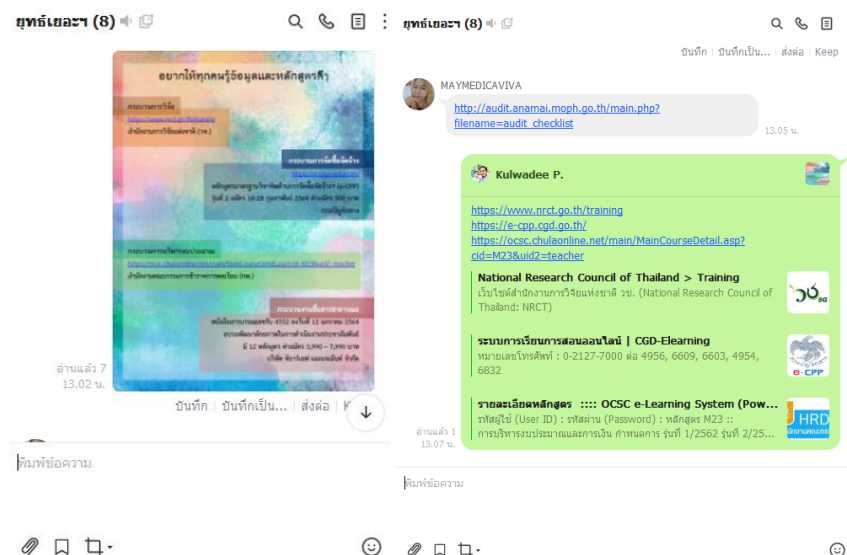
ยุทธ์เยอะฯ (8)

อยากให้ทุกคนรู้ข้อมูลและหลักสูตรค้า

กระบวนการวิจัย
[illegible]
สำนักงานการวิจัยแห่งชาติ (วช.)

กระบวนการจัดซื้อจัดจ้าง
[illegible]
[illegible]
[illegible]

กระบวนการบริหารงบประมาณ
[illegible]
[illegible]

กระบวนการเชิงกลยุทธ์
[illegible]
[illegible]
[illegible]

อ่านแล้ว 7
13.02 น.

บันทึก | บันทึกเป็น... | ส่งต่อ | K

พิมพ์ข้อความ

ยุทธ์เยอะฯ (8)

บันทึก | บันทึกเป็น... | ส่งต่อ | Keep

MAYMEDICAVIVA
http://audit.anamai.moph.go.th/main.php?filename=audit_checklist
13.05 น.

Kulwadee P.

https://www.nrct.go.th/training
https://e-cpp.cgd.go.th/
https://ocsc.chulaonline.net/main/MainCourseDetail.asp?cid=M23&uid2=teacher

National Research Council of Thailand > Training
เว็บไซต์สำนักงานการวิจัยแห่งชาติ วช. (National Research Council of Thailand: NRCT)

ระบบการเรียนการสอนออนไลน์ | CGD-Elearning
หมายเลขโทรศัพท์ : 0-2127-7000 ต่อ 4956, 6609, 6603, 4954, 6832

รายละเอียดหลักสูตร :::: OCSC e-Learning System (Pow...
รหัสผู้ใช้ (User ID) : รหัสผ่าน (Password) : หลักสูตร M23 :: การบริหารงบประมาณและการเงิน กำหนดการ รุ่นที่ 1/2562 รุ่นที่ 2/25...

อ่านแล้ว 1
13.07 น.

พิมพ์ข้อความ